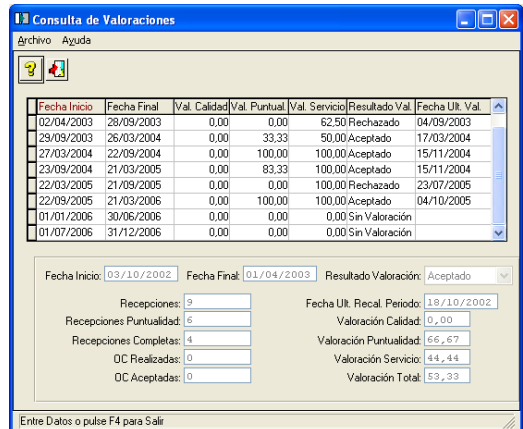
Consulta de Valoraciones

Archivo Ayuda

| Fecha Inicio | Fecha Final | Val. Calidad | Val. Puntual | Val. Servicio | Resultado Val. | Fecha Ult. Val. |
|---|---|---|---|---|---|---|
| 02/04/2003 | 28/09/2003 | 0,00 | 0,00 | 62,50 | Rechazado | 04/09/2003 |
| 29/09/2003 | 26/03/2004 | 0,00 | 33,33 | 50,00 | Aceptado | 17/03/2004 |
| 27/03/2004 | 22/09/2004 | 0,00 | 100,00 | 100,00 | Aceptado | 15/11/2004 |
| 23/09/2004 | 21/03/2005 | 0,00 | 83,33 | 100,00 | Aceptado | 15/11/2004 |
| 22/03/2005 | 21/09/2005 | 0,00 | 0,00 | 100,00 | Rechazado | 23/07/2005 |
| 22/09/2005 | 21/03/2006 | 0,00 | 100,00 | 100,00 | Aceptado | 04/10/2005 |
| 01/01/2006 | 30/06/2006 | 0,00 | 0,00 | 0,00 | Sin Valoración | |
| 01/07/2006 | 31/12/2006 | 0,00 | 0,00 | 0,00 | Sin Valoración | |

Fecha Inicio: 03/10/2002 Fecha Final: 01/04/2003 Resultado Valoración: Aceptado

Recepciones: 9
Recepciones Puntualidad: 6
Recepciones Completas: 4
OC Realizadas: 0
OC Aceptadas: 0

Fecha Ult. Recal. Periodo: 18/10/2002
Valoración Calidad: 0,00
Valoración Puntualidad: 66,67
Valoración Servicio: 44,44
Valoración Total: 53,33

Entre Datos o pulse F4 para Salir